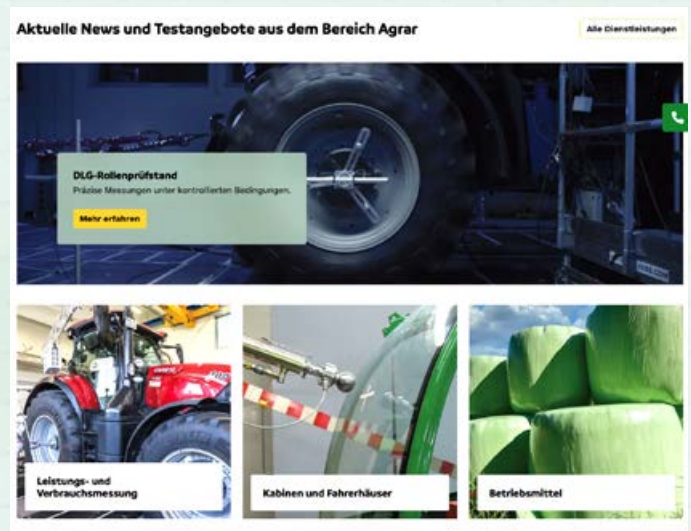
Aktuelle News und Testangebote aus dem Bereich Agrar

Alle Dienstleistungen

DLG-Rollenprüfstand

Präzise Messungen unter kontrollierten Bedingungen.

Mehr erfahren

Leistungs- und Verbrauchsmessung

Kabinen und Fahrerhäuser

Betriebsmittel